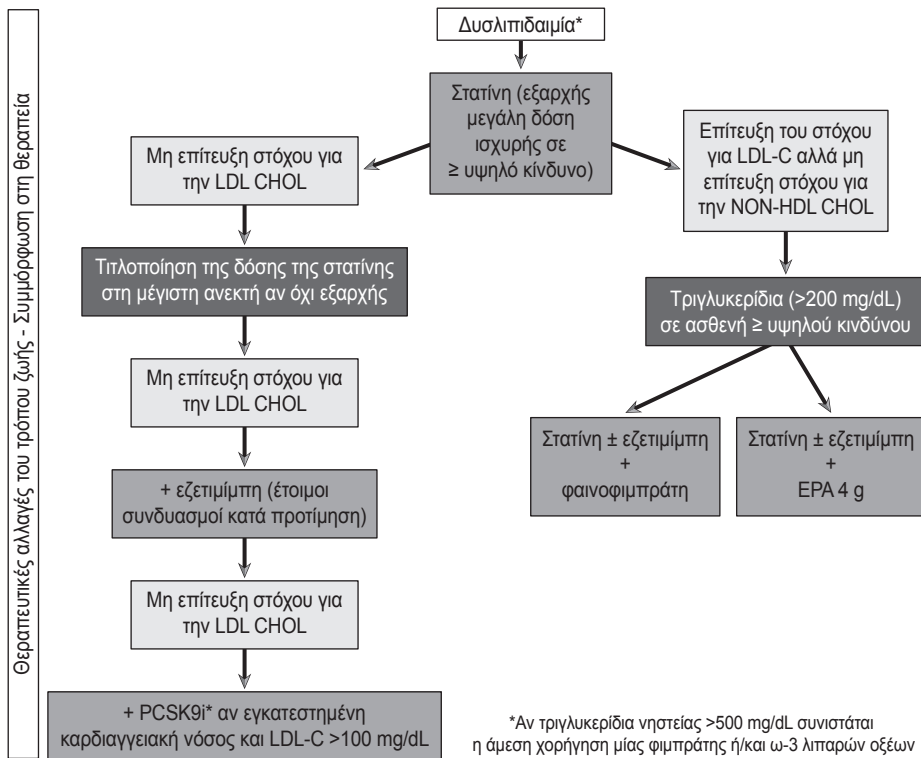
Θεραπευτικές αλλαγές του τρόπου ζωής - Συμμόρφωση στη θεραπεία

Δυσλιπιδαιμία*

Στατίνη (εξαρχής μεγάλη δόση ισχυρής σε ≥ υψηλό κίνδυνο)

Μη επίτευξη στόχου για την LDL CHOL

Τιτλοποίηση της δόσης της στατίνης στη μέγιστη ανεκτή αν όχι εξαρχής

Μη επίτευξη στόχου για την LDL CHOL

+ εζετιμίμπη (έτοιμοι συνδυασμοί κατά προτίμηση)

Μη επίτευξη στόχου για την LDL CHOL

+ PCSK9i* αν εγκατεστημένη καρδιαγγειακή νόσος και LDL-C >100 mg/dL

Επίτευξη του στόχου για LDL-C αλλά μη επίτευξη στόχου για την NON-HDL CHOL

Τριγλυκερίδια (>200 mg/dL) σε ασθενή ≥ υψηλού κινδύνου

Στατίνη ± εζετιμίμπη + φαινοφιμπράτη

Στατίνη ± εζετιμίμπη + EPA 4 g

*Αν τριγλυκερίδια νηστείας >500 mg/dL συνιστάται η άμεση χορήγηση μίας φιμπράτης ή/και ω-3 λιπαρών οξέων